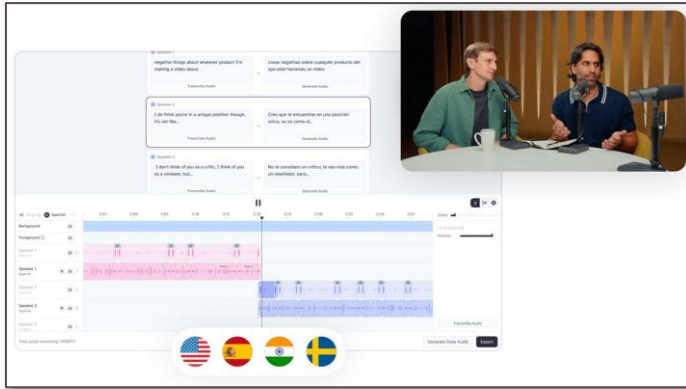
Speaker 1
negative things about whatever product I'm making a video about.
Transcribe Audio
cosas negativas sobre cualquier producto del que esté haciendo un video.
Generate Audio

Speaker 2
I do think you're in a unique position though, it's not like...
Transcribe Audio
Creo que te encuentras en una posición única, no es como si...
Generate Audio

Speaker 3
I don't think of you as a critic, I think of you as a reviewer, but...
Transcribe Audio
No te considero un crítico, te veo más como un revisador, pero...
Generate Audio

English Spanish

Background
Foreground
Speaker 1
Speaker 1
Speaker 2
Speaker 2
Speaker 3

Transcribe Audio
Generate Stale Audio
Export